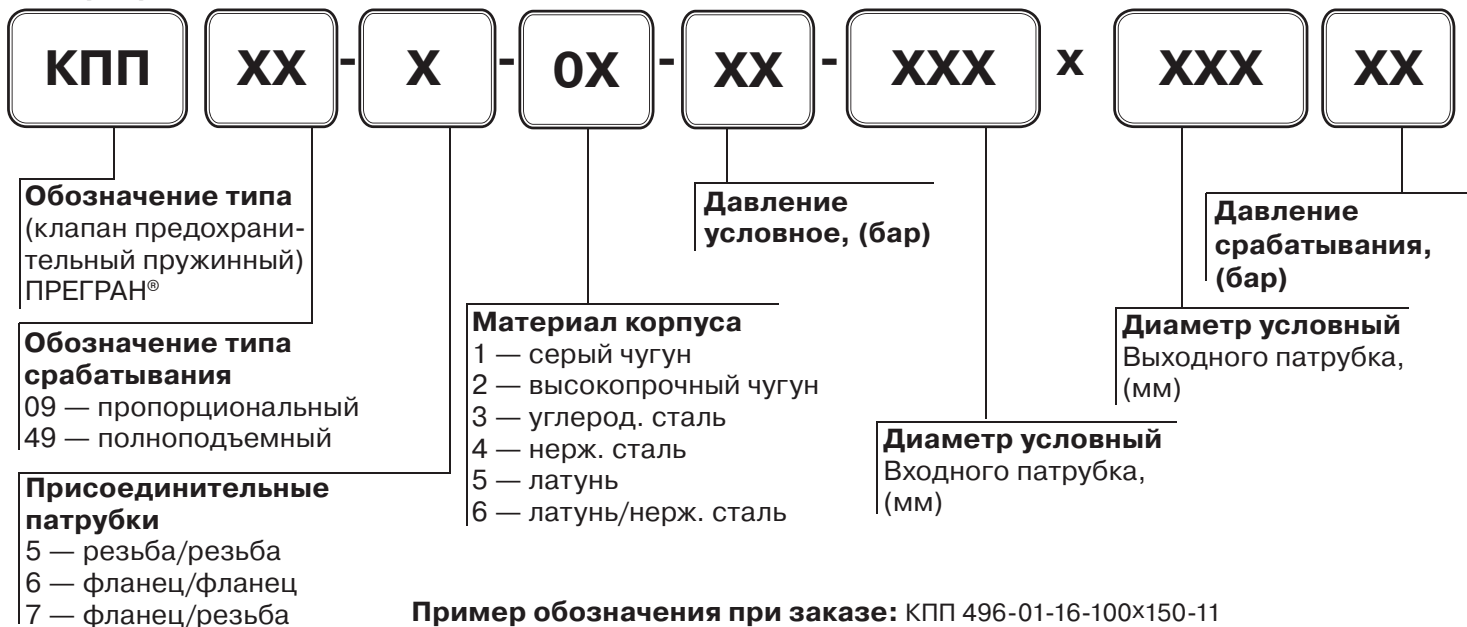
КПП XX - X - 0X - XX - XXX x XXX XX

**Обозначение типа**
(клапан предохранительный пружинный) ПРЕГРАН®

**Обозначение типа срабатывания**
09 — пропорциональный
49 — полноподъемный

**Присоединительные патрубки**
5 — резьба/резьба
6 — фланец/фланец
7 — фланец/резьба

**Материал корпуса**
1 — серый чугун
2 — высокопрочный чугун
3 — углерод. сталь
4 — нерж. сталь
5 — латунь
6 — латунь/нерж. сталь

**Давление условное, (бар)**

**Диаметр условный**
Входного патрубка, (мм)

**Диаметр условный**
Выходного патрубка, (мм)

**Давление срабатывания, (бар)**

**Пример обозначения при заказе:** КПП 496-01-16-100×150-11